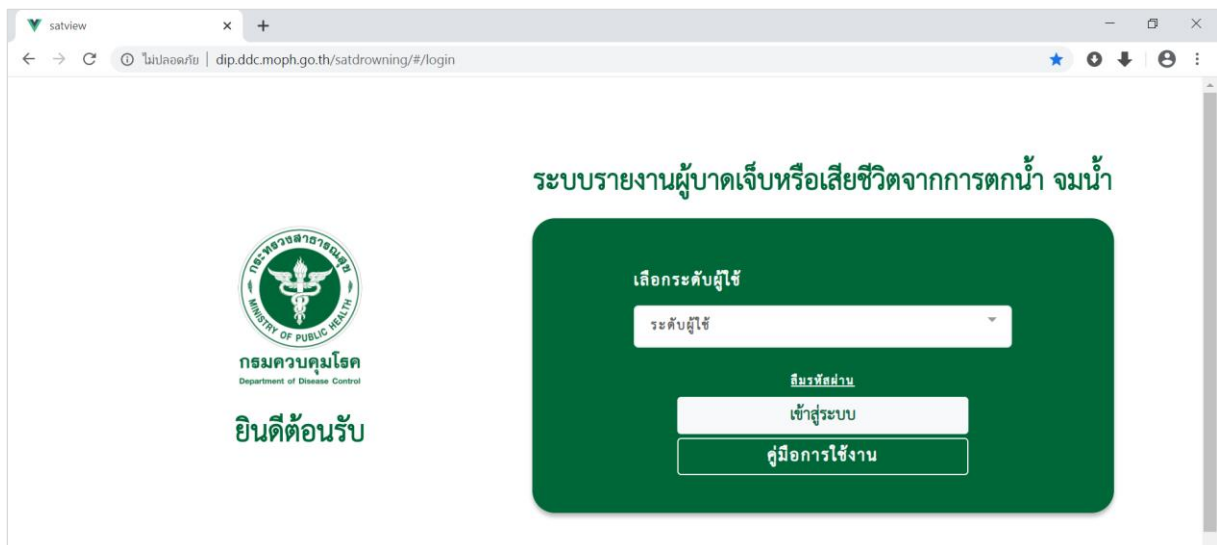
satview × +

ไม่ปลอดภัย | dip.ddc.moph.go.th/satdrowning/#/login

กระทรวงสาธารณสุข
MINISTRY OF PUBLIC HEALTH
กรมควบคุมโรค
Department of Disease Control

ยินดีต้อนรับ

ระบบรายงานผู้บาดเจ็บหรือเสียชีวิตจากการตกน้ำ จมน้ำ

เลือกระดับผู้ใช้

ระดับผู้ใช้

ลืมรหัสผ่าน

เข้าสู่ระบบ

คู่มือการใช้งาน